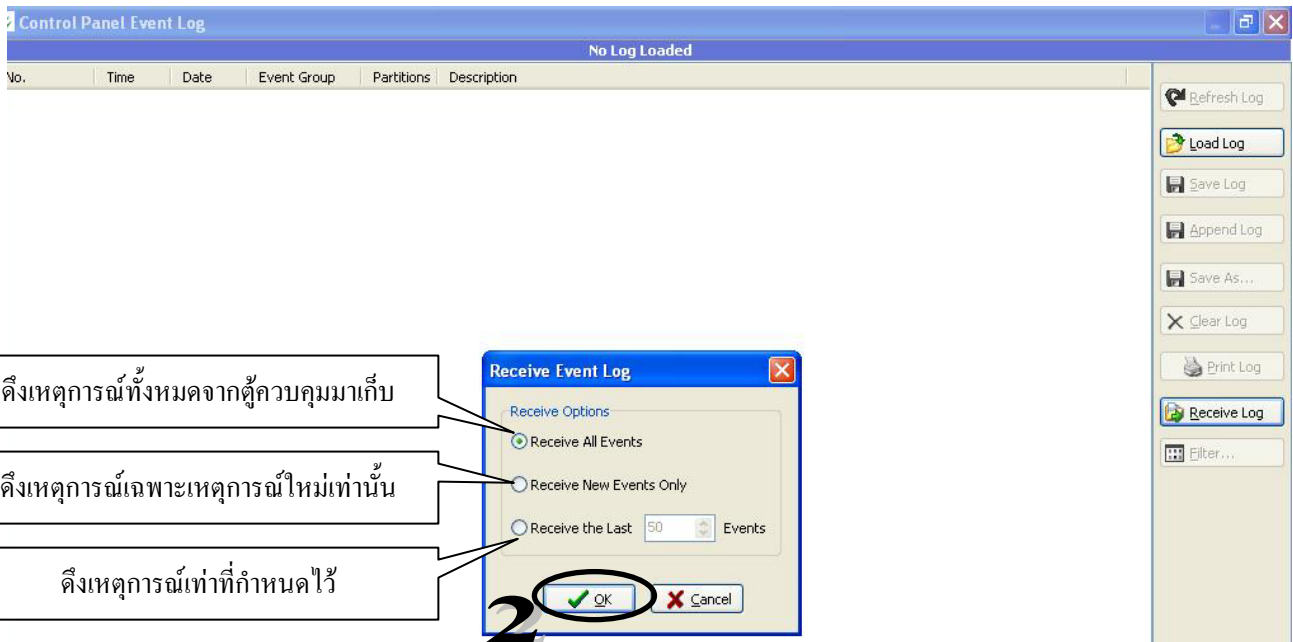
Control Panel Event Log

No Log Loaded

| No. | Time | Date | Event Group | Partitions | Description |
|---|---|---|---|---|---|

Refresh Log
Load Log
Save Log
Append Log
Save As...
Clear Log
Print Log
Receive Log
Filter...

Receive Event Log

Receive Options

Receive All Events

Receive New Events Only

Receive the Last 50 Events

OK
Cancel

ดึงเหตุการณ์ทั้งหมดจากตู้ควบคุมมาเก็บ

ดึงเหตุการณ์เฉพาะเหตุการณ์ใหม่เท่านั้น

ดึงเหตุการณ์เท่าที่กำหนดไว้

2